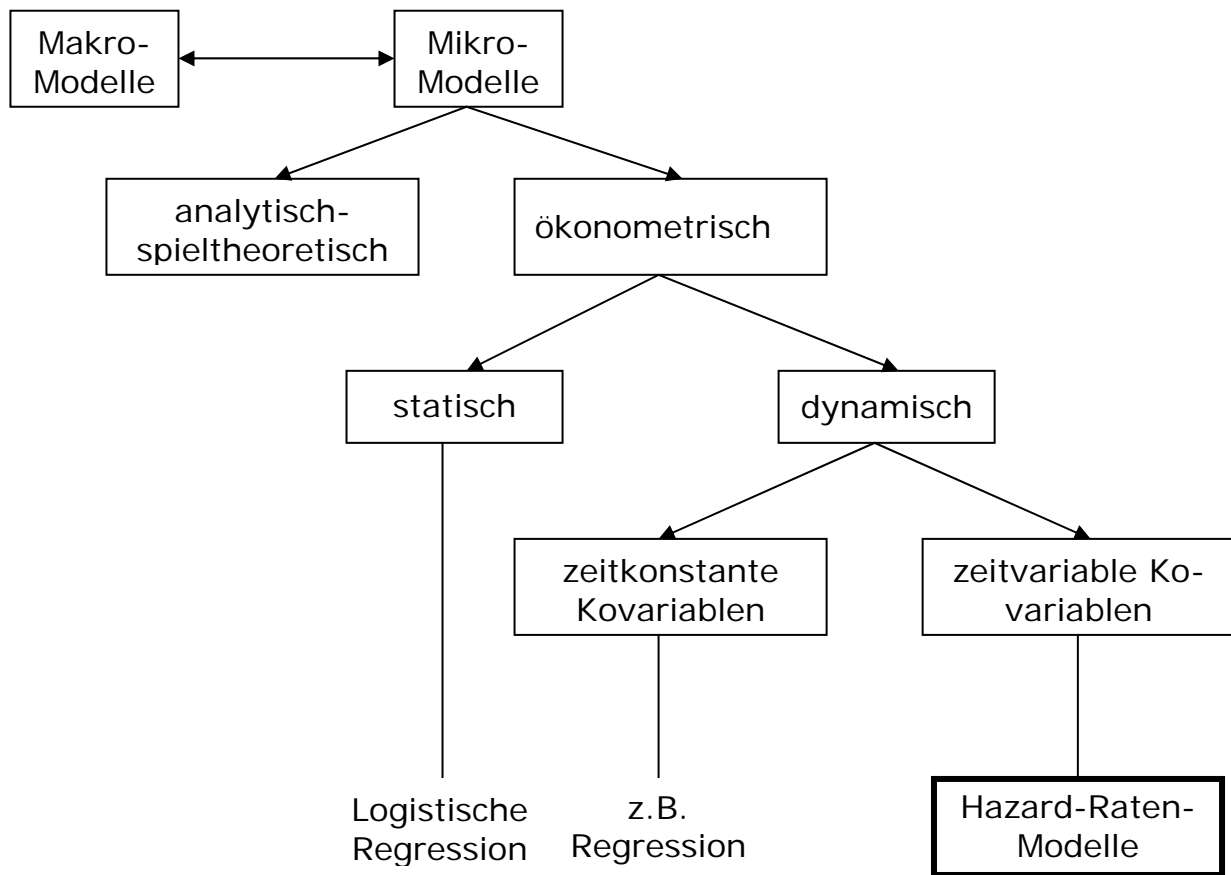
Makro-Modelle

Mikro-Modelle

analytisch-spieltheoretisch

ökonometrisch

statisch

dynamisch

zeitkonstante Kovariablen

zeitvariable Kovariablen

Logistische Regression

z.B. Regression

Hazard-Raten-Modelle